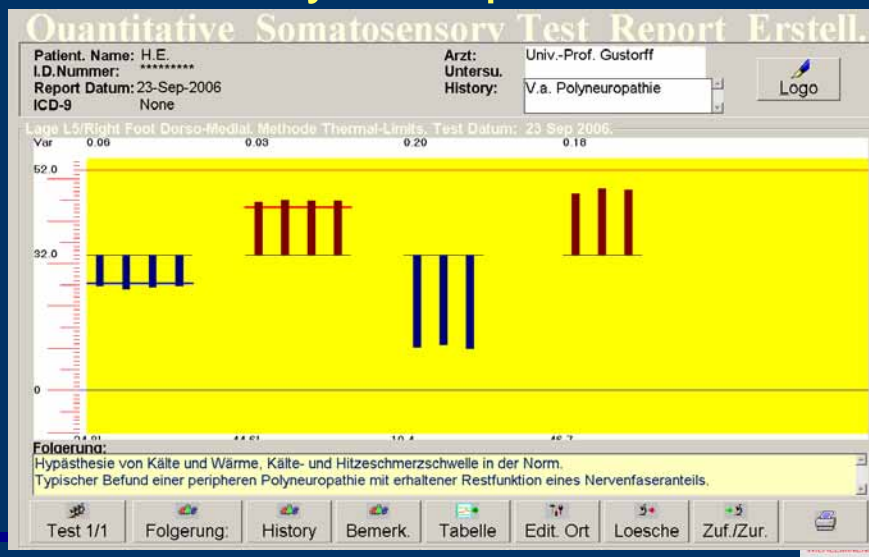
Quantitative Somatosensory Test Report Erstell.

Patient. Name: H.E.
I.D.Nummer: *********
Report Datum: 23-Sep-2006
ICD-9 None

Arzt: Univ.-Prof. Gustorff
Untersu.
History: V.a. Polyneuropathie

Logo

Lage L5/Right Foot Dorso-Medial. Methode Thermal-Limits. Test Datum: 23 Sep 2006.

Var 0.06 0.03 0.20 0.18

52.0
32.0
0

24.91 44.61 10.4 46.7

Folgerung:
Hypästhesie von Kälte und Wärme, Kälte- und Hitzeschmerzschwelle in der Norm.
Typischer Befund einer peripheren Polyneuropathie mit erhaltener Restfunktion eines Nervenfaseranteils.

Test 1/1 | Folgerung: | History | Bemerk. | Tabelle | Edit. Ort | Loesche | Zuf./Zur.